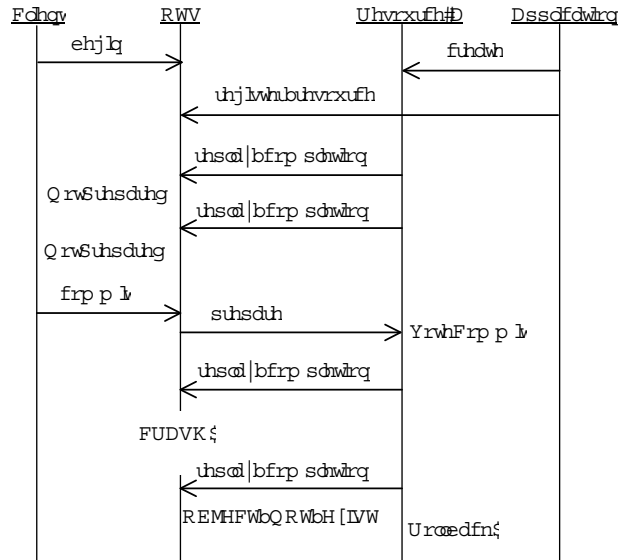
Fdhqw
RWV
Uhvrxufh#D
Dssfdwlrq

ehjlq

fuhdwh

uhjlvwhubuhvrxufh

uhsod|bfrpsohwlrq

QrwSuhsduhg

uhsod|bfrpsohwlrq

QrwSuhsduhg

frpplw

suhsduh

YrwhFrpplw

uhsod|bfrpsohwlrq

FUDVK$

uhsod|bfrpsohwlrq

REMHFWbQRWbH[LVW

Urooedfn$